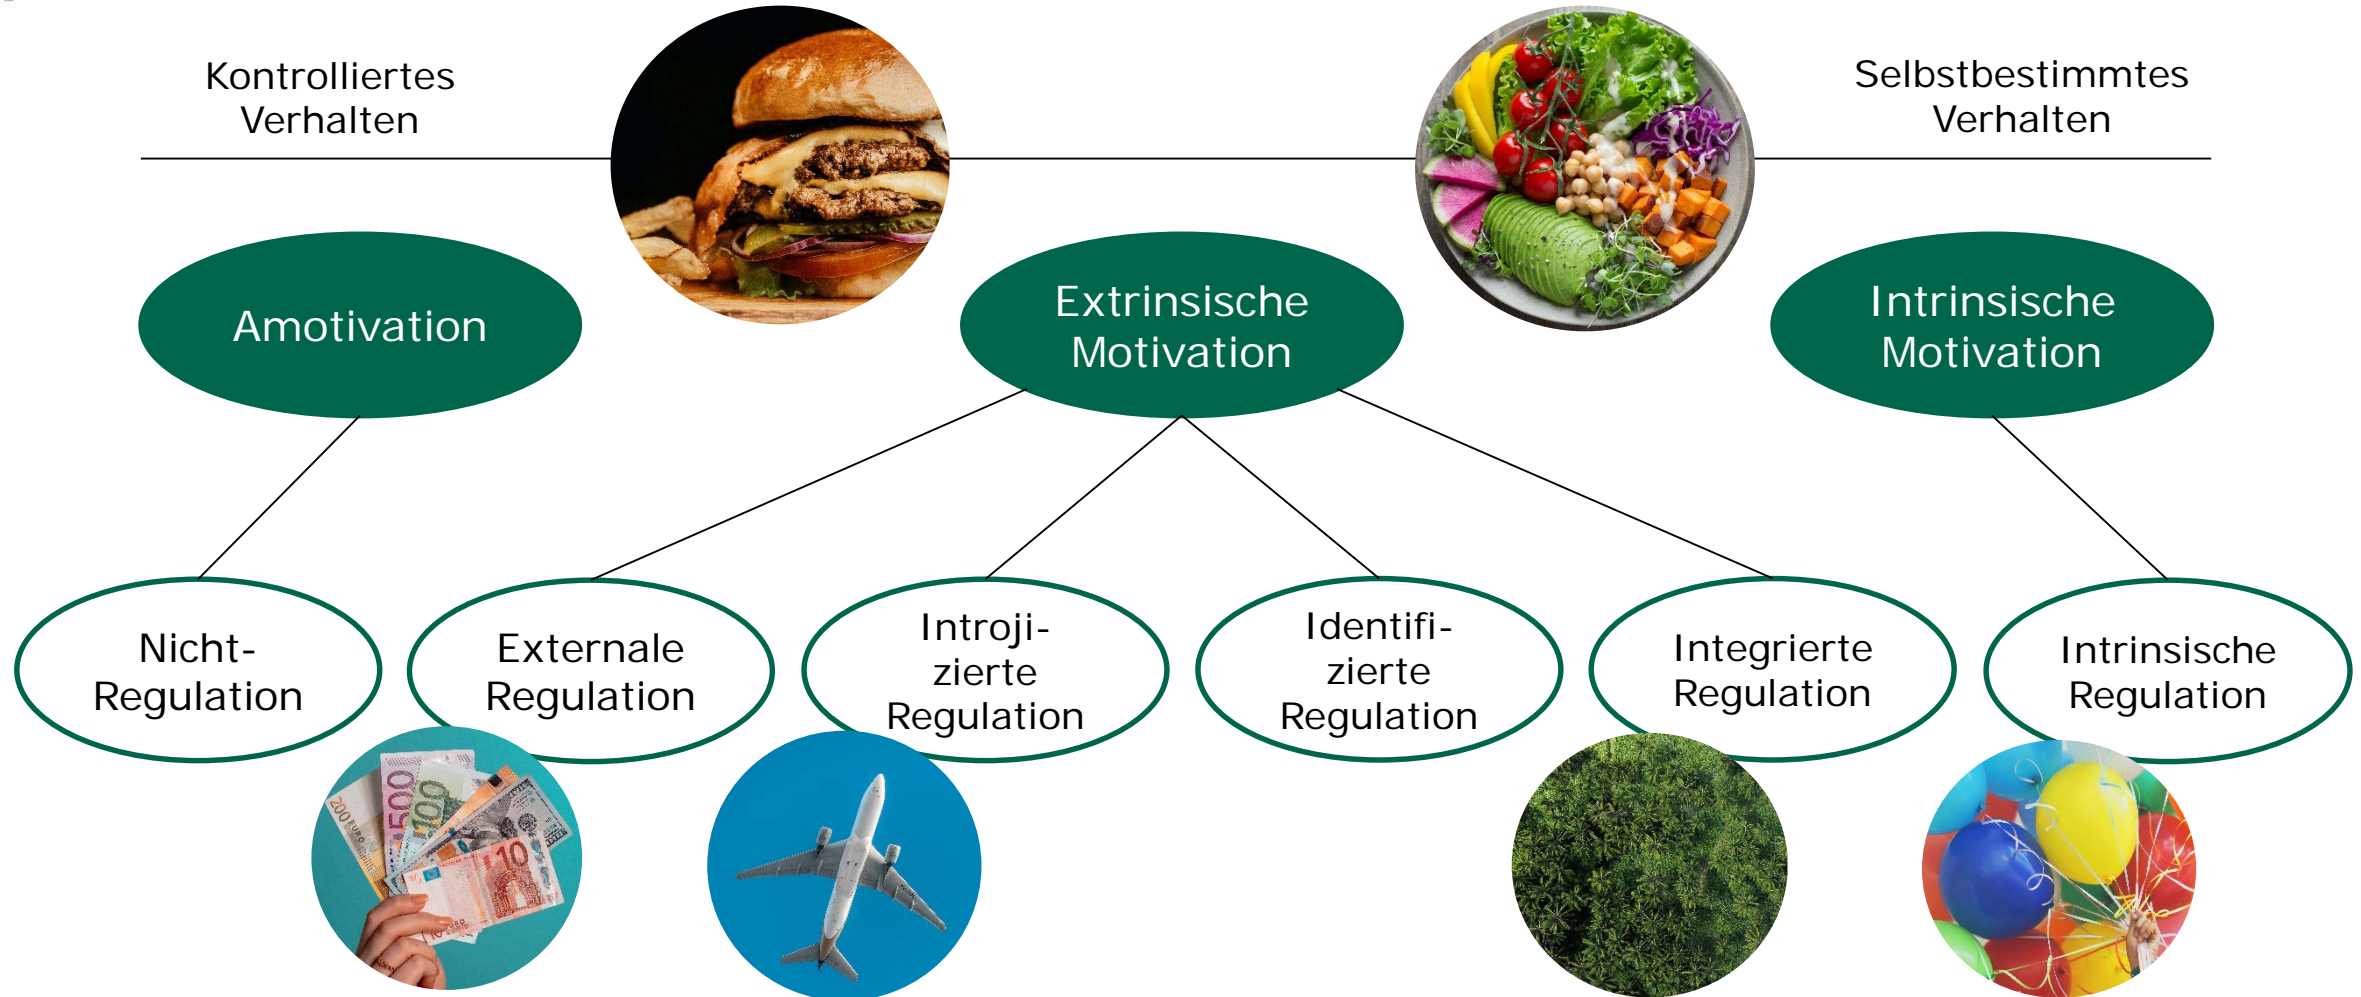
Kontrolliertes Verhalten

Selbstbestimmtes Verhalten

Amotivation

Extrinsische Motivation

Intrinsische Motivation

Nicht-Regulation

Externale Regulation

Introjizierte Regulation

Identifizierte Regulation

Integrierte Regulation

Intrinsische Regulation